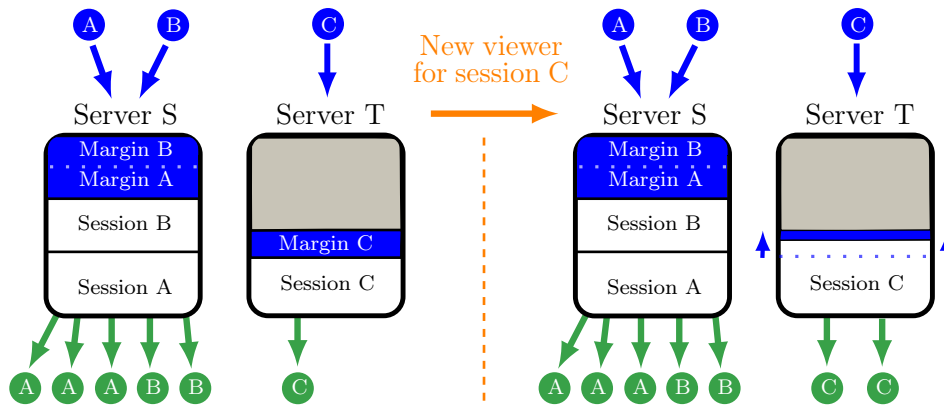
A B C

Server S
Margin B
Margin A
Session B
Session A

Server T
Margin C
Session C

A A A B B C

New viewer for session C

A B C

Server S
Margin B
Margin A
Session B
Session A

Server T
Session C

A A A B B C C